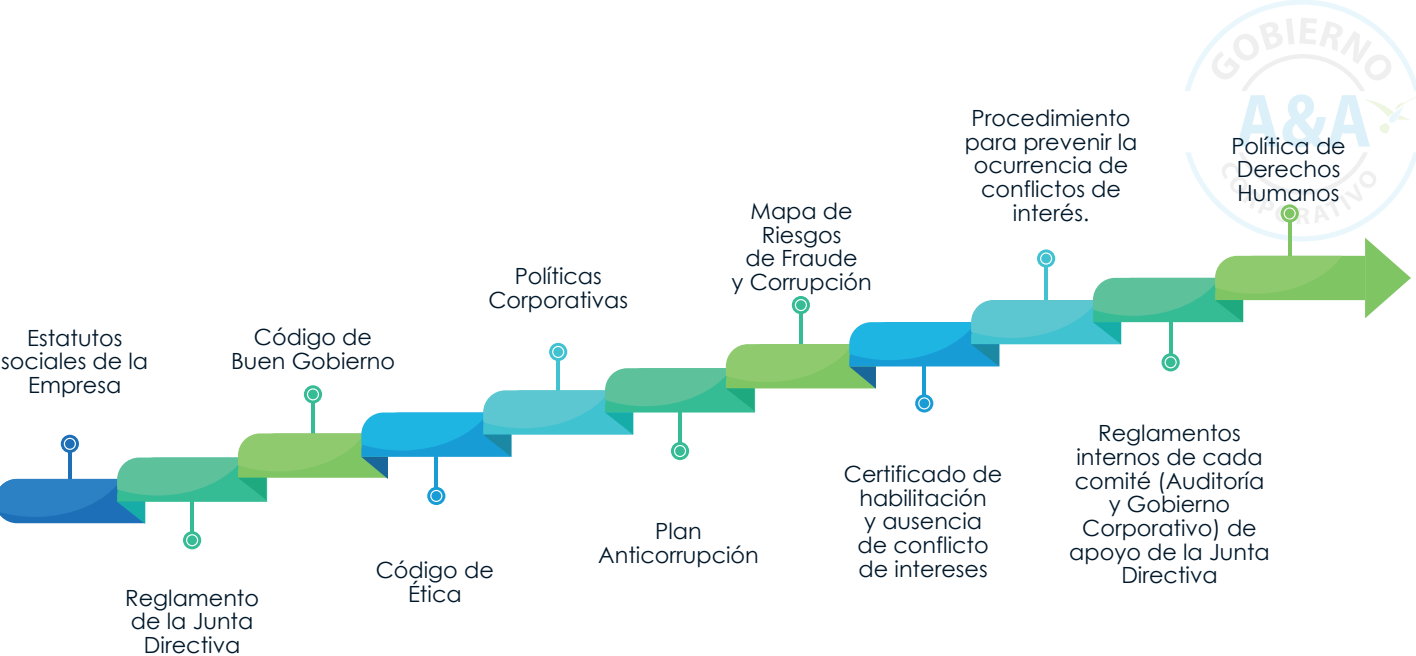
GOBIERNO
A&A
CORPORATIVO

Estatutos sociales de la Empresa

Reglamento de la Junta Directiva

Código de Buen Gobierno

Código de Ética

Políticas Corporativas

Plan Anticorrupción

Mapa de Riesgos de Fraude y Corrupción

Certificado de habilitación y ausencia de conflicto de intereses

Procedimiento para prevenir la ocurrencia de conflictos de interés.

Reglamentos internos de cada comité (Auditoría y Gobierno Corporativo) de apoyo de la Junta Directiva

Política de Derechos Humanos